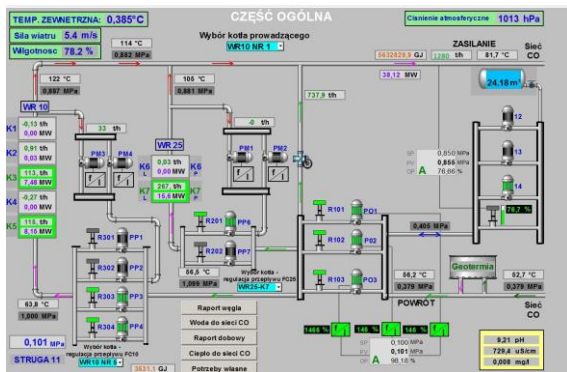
TEMP. ZEWNETRZNA: 0,385°C
Siła wiatru 5.4 m/s
Wilgotnosc 78.2 %
CZĘŚĆ OGÓLNA
Cisnienie atmosferyczne 1013 hPa
Wybór kotła prowadzącego
WR10 NR 1
114 °C
0,882 MPa
5632829,9 GJ
1280 t/h
81,7 °C
ZASILANIE
Sieć CO
122 °C
0,887 MPa
105 °C
0,861 MPa
38,12 MW
24,18 m³
WR 10
737,9 t/h
K1 -0,13 t/h 0,00 MW
K2 0,91 t/h 0,03 MW
K3 113, t/h 7,48 MW
K4 -0,27 t/h 0,00 MW
K5 115, t/h 8,16 MW
33 t/h
PM3
PM4
WR 25
K6 0,03 t/h 0,00 MW
K7 267, t/h 15,6 MW
-0 t/h
PM1
PM2
SP 0,850 MPa
PV 0,855 MPa
OP A 76,66 %
12
13
14
76,7 %
R101
PO1
R102
PO2
R103
PO3
0,405 MPa
R301
PP1
R302
PP2
R303
PP3
R304
PP4
R201
PP6
R202
PP7
86,5 °C
1,099 MPa
Wybór kotła - regulacja przepływu PC20
WR25-K7
56,2 °C
0,379 MPa
Geotermia
52,7 °C
0,379 MPa
POWRÓT
Sieć CO
63,8 °C
1,000 MPa
0,101 MPa
STRUGA 11
Wybór kotła - regulacja przepływu PC10
WR10 NR 5
3531,1 GJ
Raport węgla
Woda do sieci CO
Raport dobowy
Ciepło do sieci CO
Potrzeby własne
1466 %
146 %
146 %
SP 0,100 MPa
PV 0,101 MPa
OP A 96,18 %
9,21 pH
729,4 uS/cm
0,008 mg/l